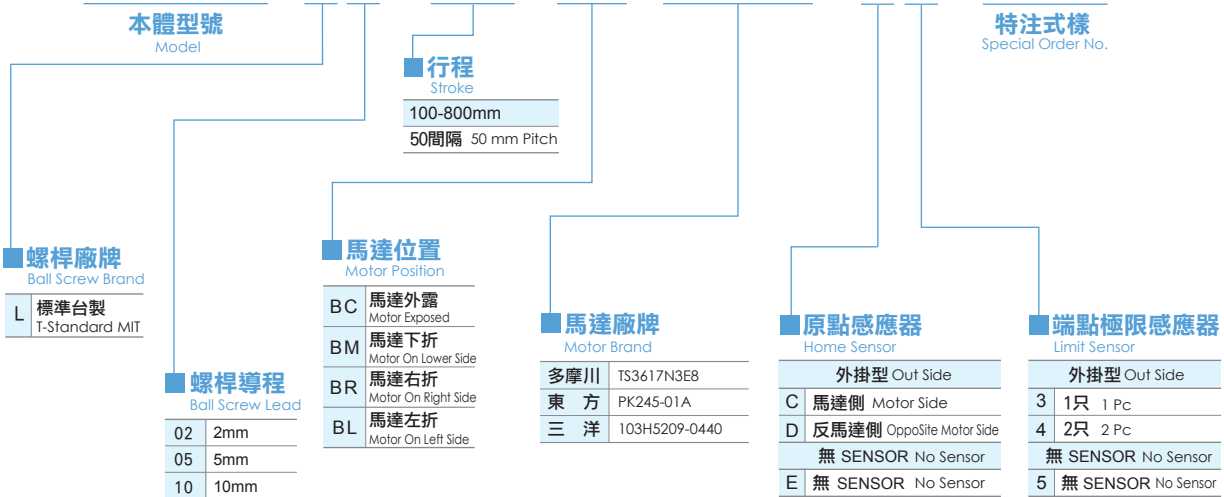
本體型號
Model

行程
Stroke

| 100-800mm |
|---|
| 50間隔 50 mm Pitch |

特注式樣
Special Order No.

螺桿廠牌
Ball Screw Brand

| L | 標準台製 T-Standard MIT |
|---|---|

馬達位置
Motor Position

| BC | 馬達外露 Motor Exposed |
|---|---|
| BM | 馬達下折 Motor On Lower Side |
| BR | 馬達右折 Motor On Right Side |
| BL | 馬達左折 Motor On Left Side |

螺桿導程
Ball Screw Lead

| 02 | 2mm |
|---|---|
| 05 | 5mm |
| 10 | 10mm |

馬達廠牌
Motor Brand

| 多摩川 | TS3617N3E8 |
|---|---|
| 東 方 | PK245-01A |
| 三 洋 | 103H5209-0440 |

原點感應器
Home Sensor

| 外掛型 Out Side | |
|---|---|
| C | 馬達側 Motor Side |
| D | 反馬達側 OppoSite Motor Side |
| 無 SENSOR No Sensor | |
| E | 無 SENSOR No Sensor |

端點極限感應器
Limit Sensor

| 外掛型 Out Side | |
|---|---|
| 3 | 1只 1 Pc |
| 4 | 2只 2 Pc |
| 無 SENSOR No Sensor | |
| 5 | 無 SENSOR No Sensor |